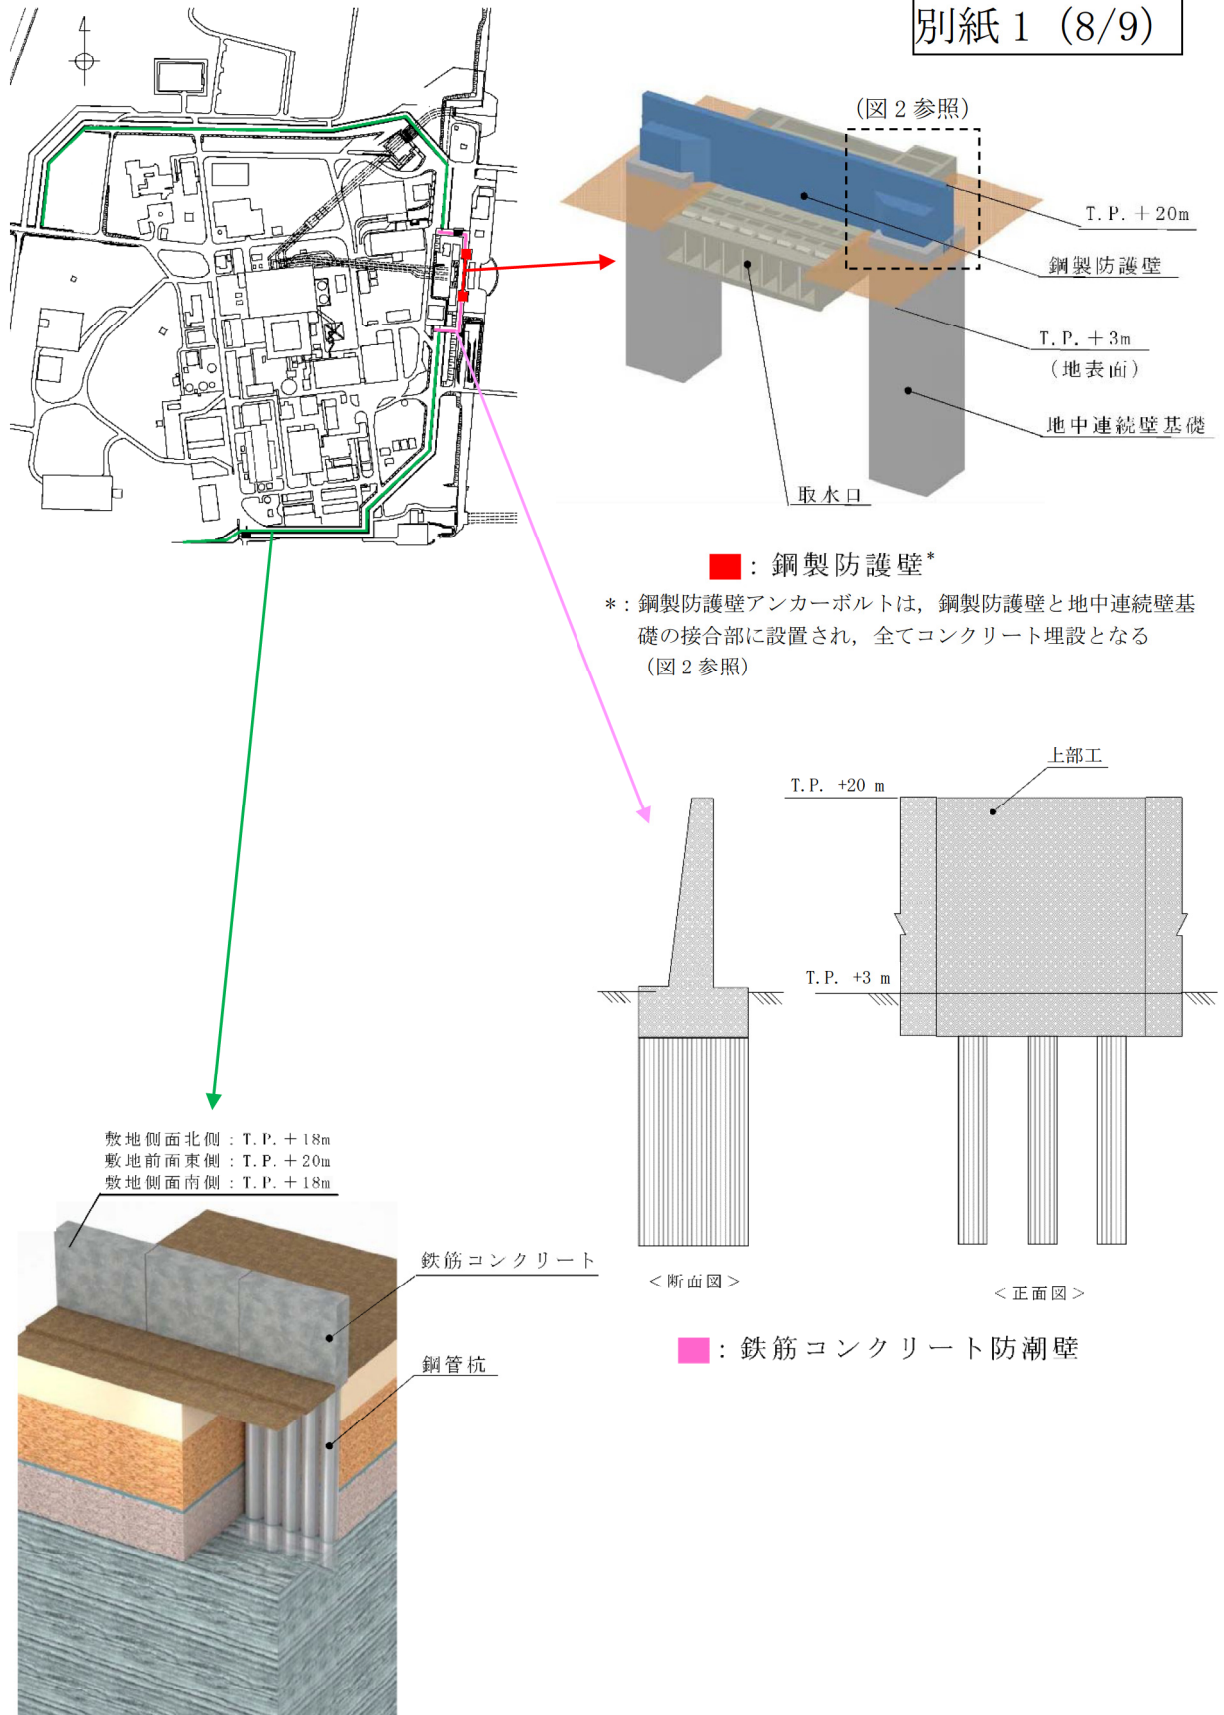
別紙１（8/9）

(図２参照)

T. P. ＋20m

鋼製防護壁

T. P. ＋3m
（地表面）

地中連続壁基礎

取水口

：鋼製防護壁*

＊：鋼製防護壁アンカーボルトは，鋼製防護壁と地中連続壁基礎の接合部に設置され，全てコンクリート埋設となる（図２参照）

上部工

T. P. +20 m

T. P. +3 m

＜断面図＞

＜正面図＞

：鉄筋コンクリート防潮壁

敷地側面北側：T. P. ＋18m
敷地前面東側：T. P. ＋20m
敷地側面南側：T. P. ＋18m

鉄筋コンクリート

鋼管杭